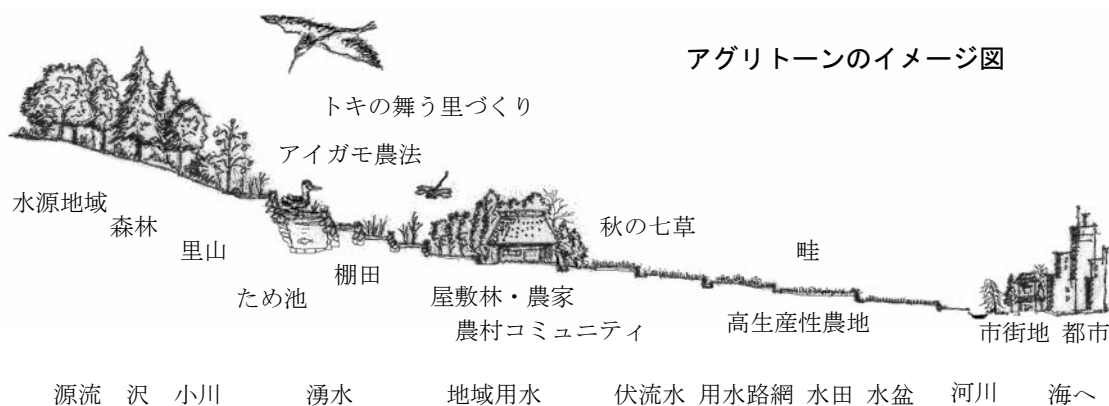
アグリトーンのイメージ図

トキの舞う里づくり

アイガモ農法

水源地域
森林
里山
ため池
棚田
屋敷林・農家
農村コミュニティ
秋の七草
畦
高生産性農地
市街地 都市

源流 沢 小川 湧水 地域用水 伏流水 用水路網 水田 水盆 河川 海へ